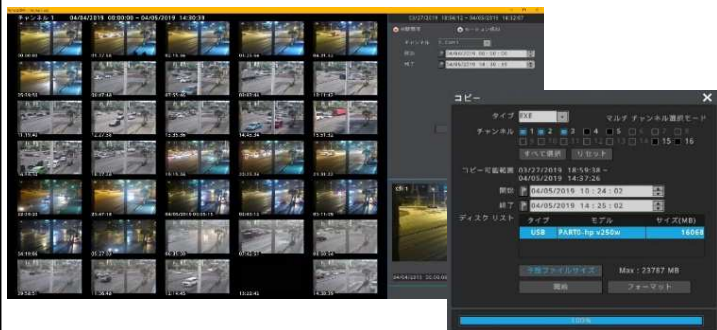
チャンネル 1 04/04/2019 00:00:00 ~ 04/05/2019 14:30:33

03/27/2019 18:59:12 ~ 04/05/2019 14:37:07

チャンネル

開始

終了

コピー

タイプ EXE

マルチ チャンネル選択モード

チャンネル 1 2 3 4 5 6 7 8 9 10 11 12 13 14 15 16

すべて選択 リセット

コピー可能範囲 03/27/2019 18:59:38 ~ 04/05/2019 14:37:26

開始 04/05/2019 10 : 24 : 02

終了 04/05/2019 14 : 25 : 02

ディスクリスト

| タイプ | モデル | サイズ(MB) |
|---|---|---|
| USB | PARTO-hp v250w | 16068 |

予想ファイルサイズ Max : 23787 MB

開始 フォーマット

100%